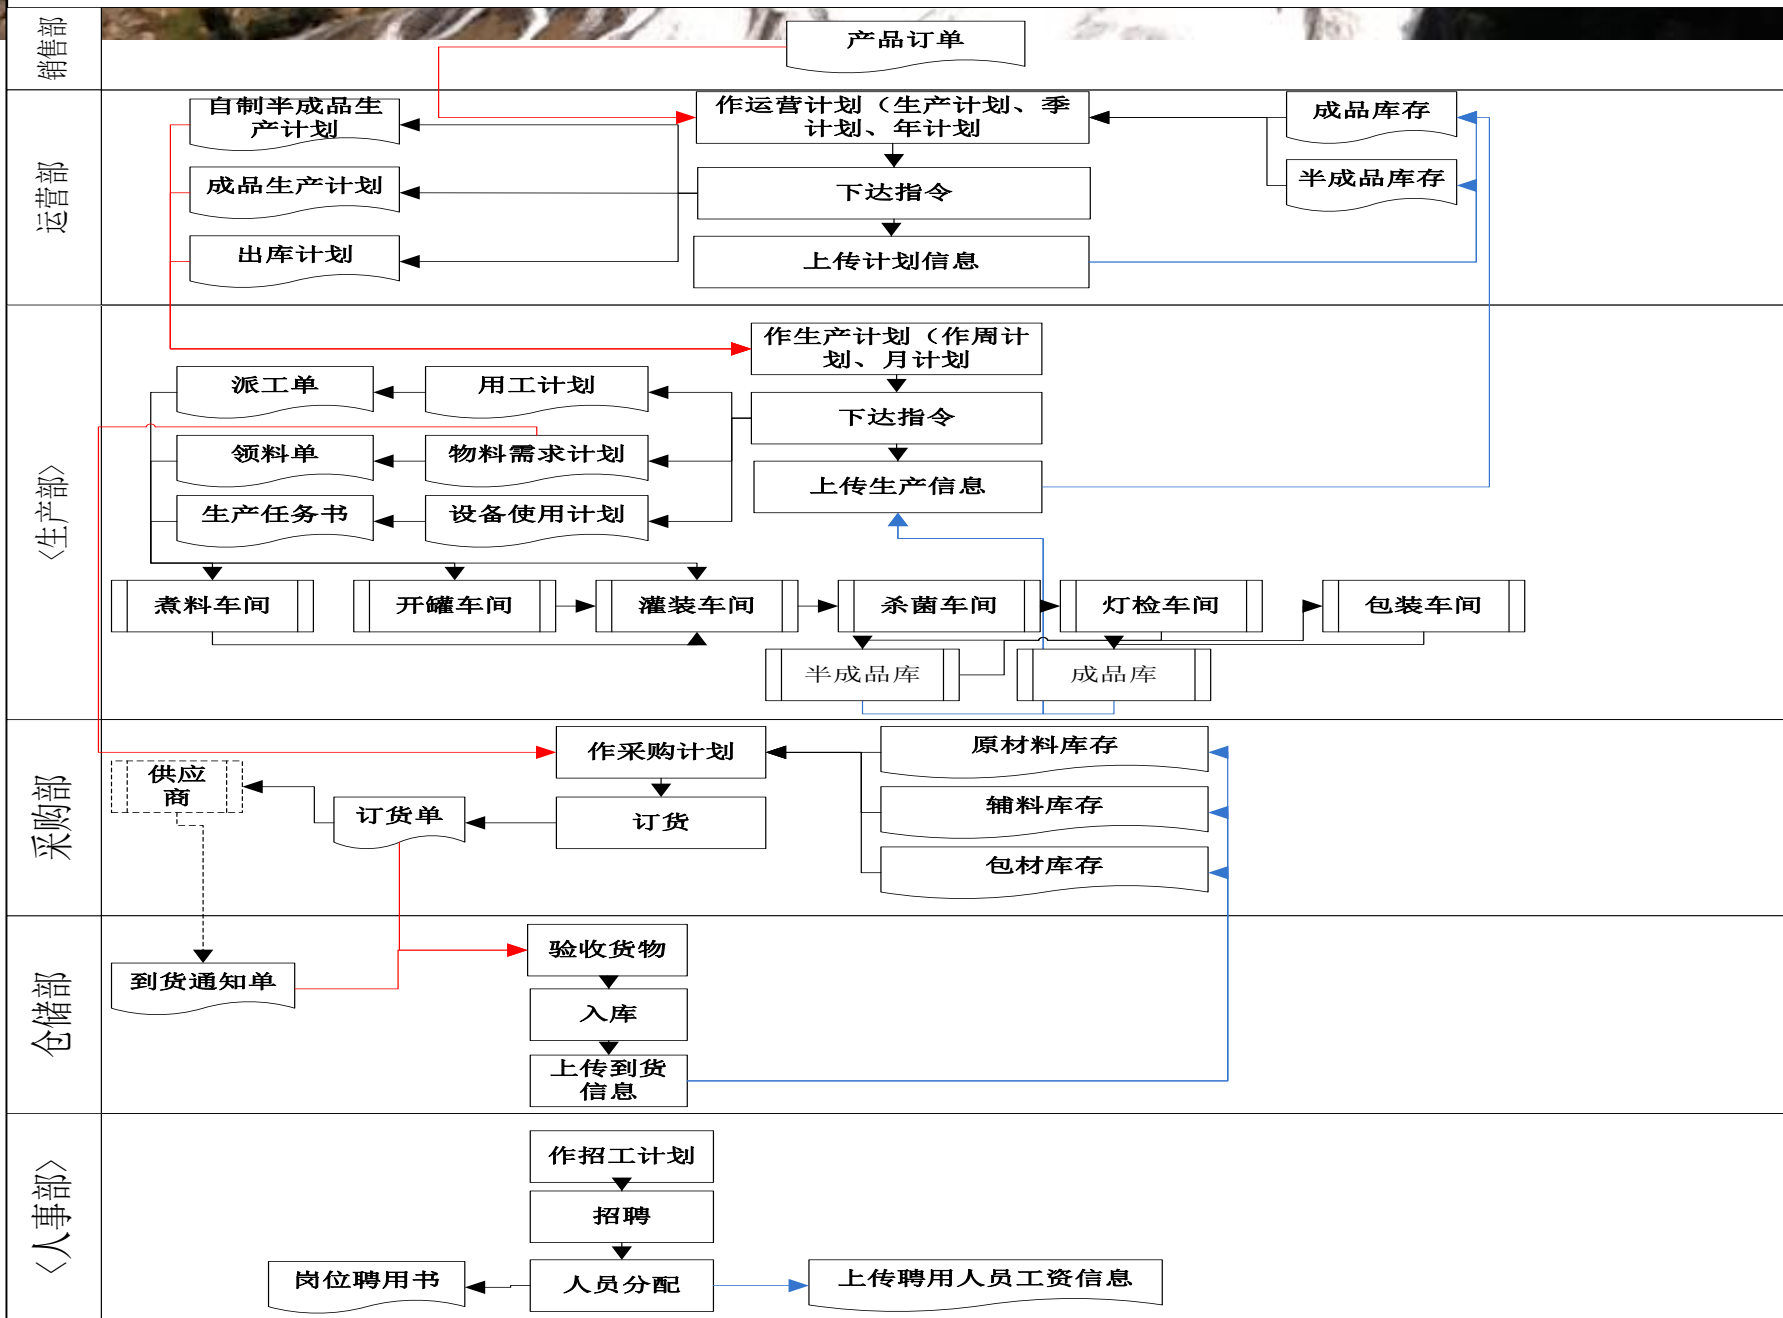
销售部
产品订单

运营部
自制半成品生产计划
作运营计划（生产计划、季计划、年计划
成品库存
成品生产计划
下达指令
半成品库存
出库计划
上传计划信息

〈生产部〉
作生产计划（作周计划、月计划
派工单
用工计划
下达指令
领料单
物料需求计划
上传生产信息
生产任务书
设备使用计划
煮料车间
开罐车间
灌装车间
杀菌车间
灯检车间
包装车间
半成品库
成品库

采购部
作采购计划
原材料库存
供应商
订货单
订货
辅料库存
包材库存

仓储部
验收货物
到货通知单
入库
上传到货信息

〈人事部〉
作招工计划
招聘
岗位聘用书
人员分配
上传聘用人员工资信息